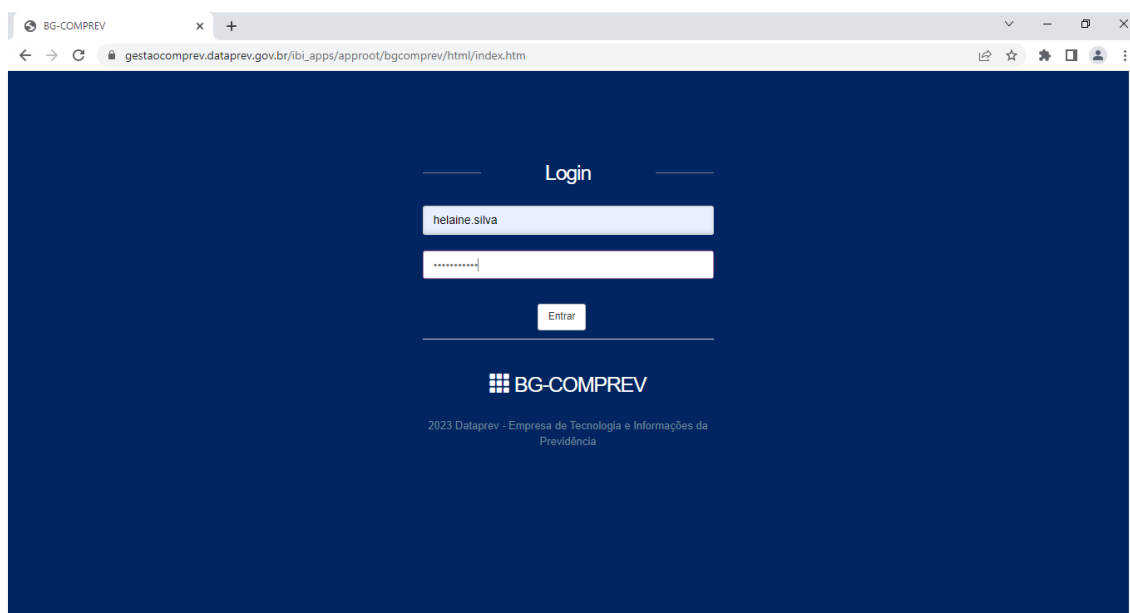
BG-COMPREV

gestaocomprev.dataprev.gov.br/ibi_apps/approot/bgcomprev/html/index.htm

Login

helaine.silva

•••••••••••

Entrar

BG-COMPREV

2023 Dataprev - Empresa de Tecnologia e Informações da Previdência